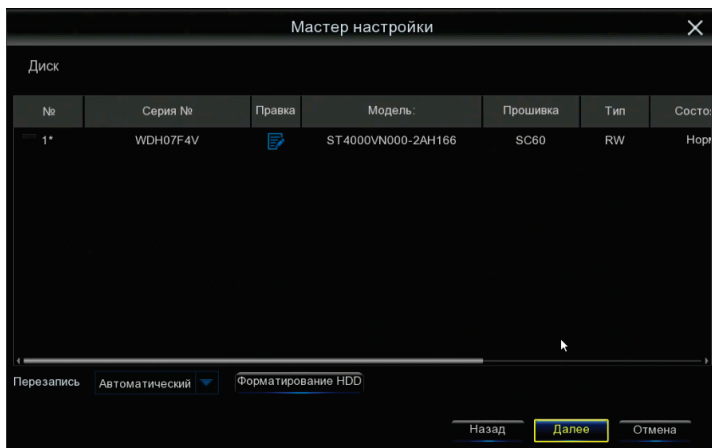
Мастер настройки

Диск

| № | Серия № | Правка | Модель: | Прошивка | Тип | Состо |
|---|---|---|---|---|---|---|
| 1* | WDH07F4V | | ST4000VN000-2AH166 | SC60 | RW | Нор |

Перезапись Автоматический Форматирование HDD

Назад Далее Отмена